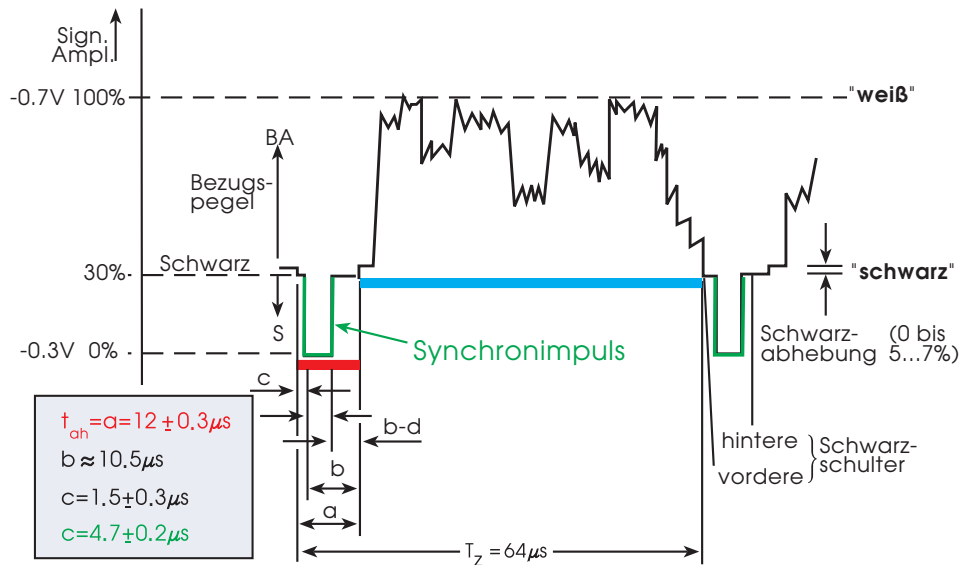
Sign. Ampl.

-0.7V 100%

"weiß"

BA

Bezugspegel

Schwarz

30%

"schwarz"

S

-0.3V 0%

Synchronimpuls

Schwarzabhebung

(0 bis 5...7%)

c

$t_{ah}$=a=12 $\pm$0.3$\mu$s

b$\approx$10.5$\mu$s

c=1.5$\pm$0.3$\mu$s

c=4.7$\pm$0.2$\mu$s

b-d

b

a

$T_Z$ =64$\mu$s

hintere

vordere

Schwarzschulter